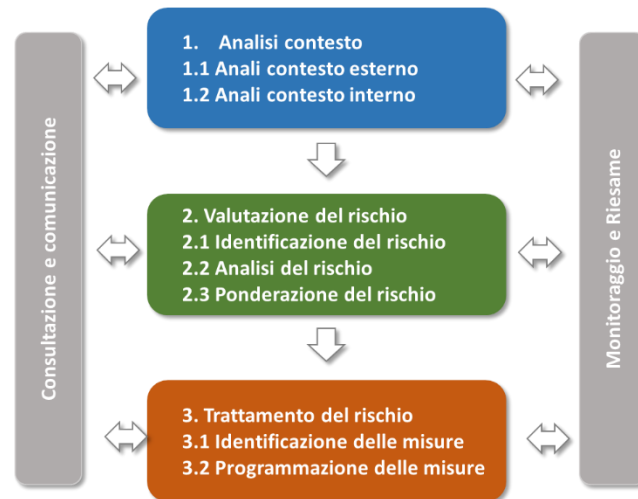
Consultazione e comunicazione

1. Analisi contesto
1.1 Anali contesto esterno
1.2 Anali contesto interno

2. Valutazione del rischio
2.1 Identificazione del rischio
2.2 Analisi del rischio
2.3 Ponderazione del rischio

3. Trattamento del rischio
3.1 Identificazione delle misure
3.2 Programmazione delle misure

Monitoraggio e Riesame